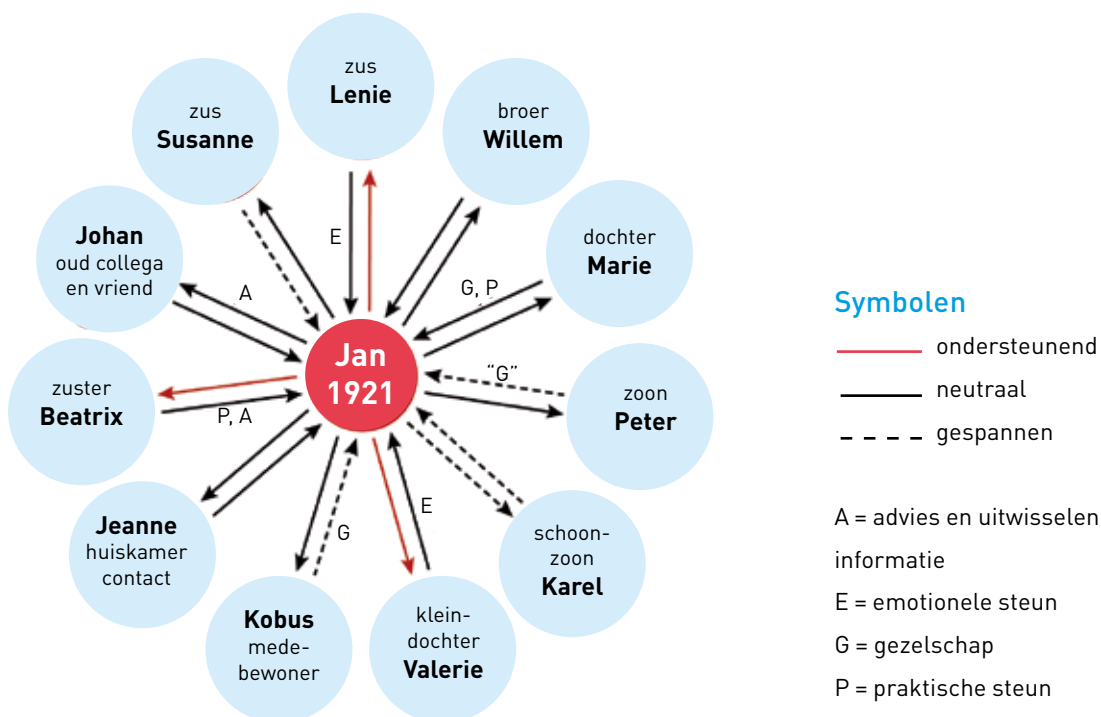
zus
**Lenie**

zus
**Susanne**

broer
**Willem**

**Johan**
oud collega
en vriend

dochter
**Marie**

E

G, P

A

**Jan**
**1921**

zuster
**Beatrix**

"G"

zoon
**Peter**

P, A

E

G

**Jeanne**
huiskamer
contact

schoon-
zoon
**Karel**

**Kobus**
mede-
bewoner

klein-
dochter
**Valerie**

Symbolen
ondersteunend
neutraal
gespannen

A = advies en uitwisselen informatie
E = emotionele steun
G = gezelschap
P = praktische steun